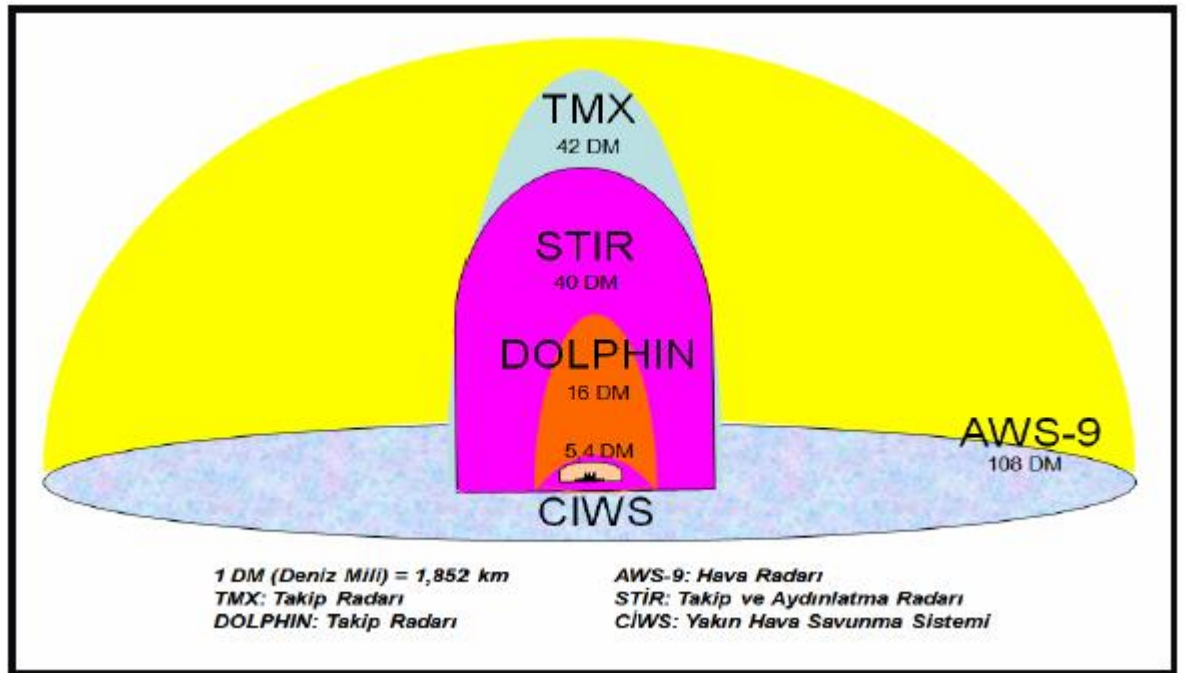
TMX
42 DM

STIR
40 DM

DOLPHIN
16 DM

5,4 DM

CIWS

AWS-9
108 DM

1 DM (Deniz Mili) = 1,852 km
TMX: Takip Radarı
DOLPHIN: Takip Radarı

AWS-9: Hava Radarı
STİR: Takip ve Aydınlatma Radarı
CİWS: Yakın Hava Savunma Sistemi